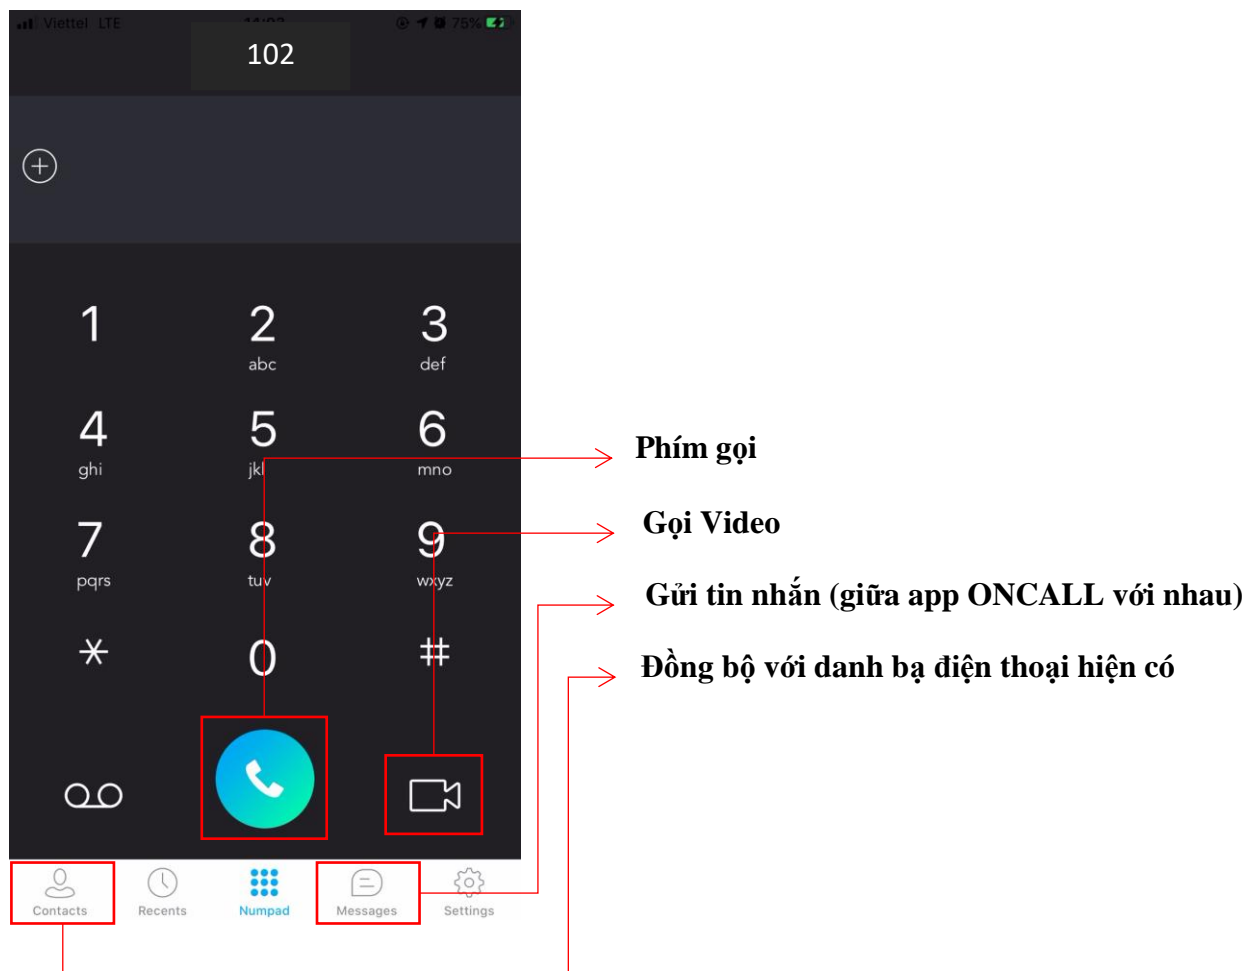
Viettel LTE 14:02 75%

102

1
2 abc
3 def
4 ghi
5 jkl
6 mno
7 pqrs
8 tuv
9 wxyz
*
0
#

Contacts
Recents
Numpad
Messages
Settings

Phím gọi

Gọi Video

Gửi tin nhắn (giữa app ONCALL với nhau)

Đồng bộ với danh bạ điện thoại hiện có